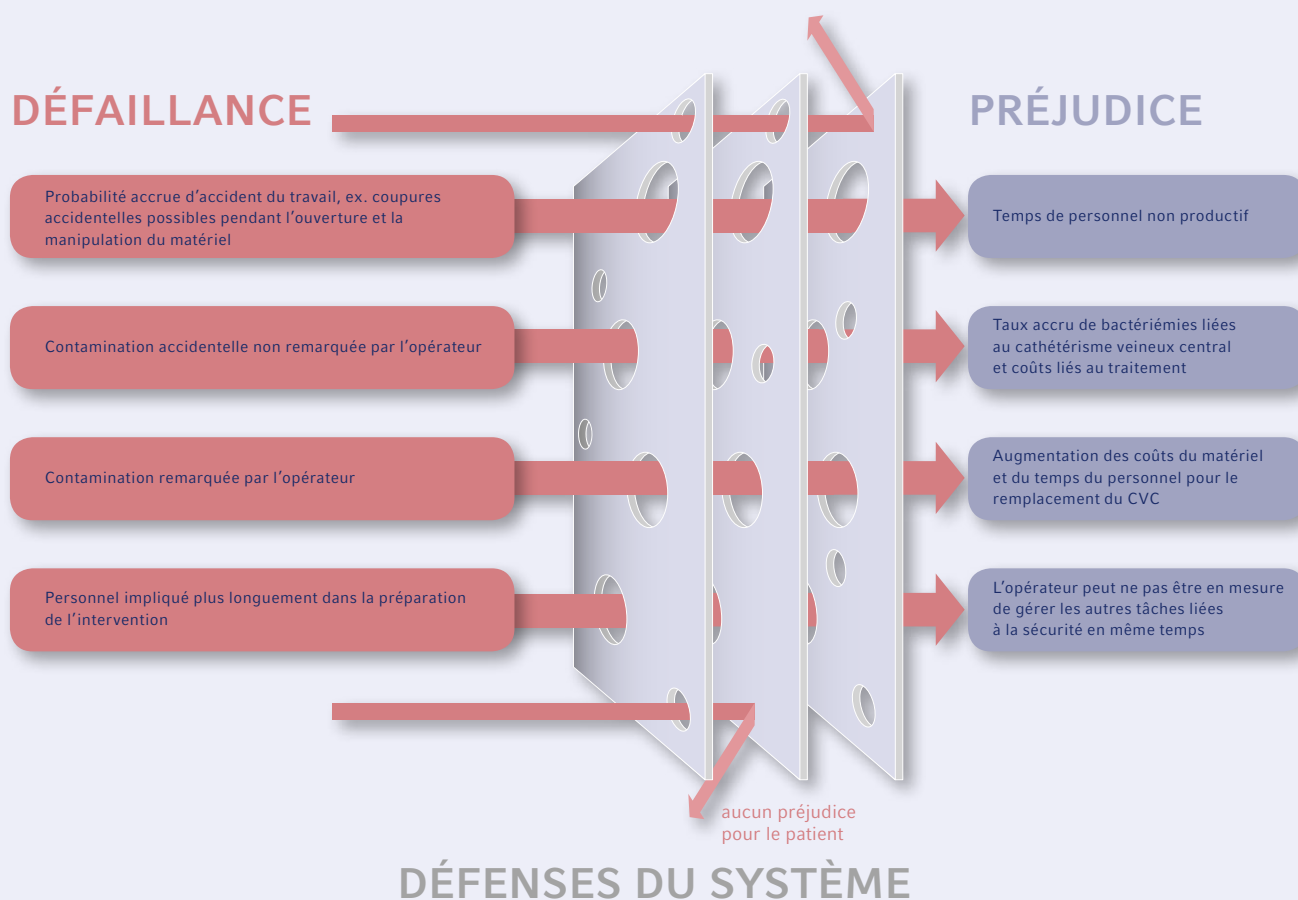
DÉFAILLANCE

PRÉJUDICE

Probabilité accrue d’accident du travail, ex. coupures accidentelles possibles pendant l’ouverture et la manipulation du matériel

Temps de personnel non productif

Contamination accidentelle non remarquée par l’opérateur

Taux accru de bactériémies liées au cathétérisme veineux central et coûts liés au traitement

Contamination remarquée par l’opérateur

Augmentation des coûts du matériel et du temps du personnel pour le remplacement du CVC

Personnel impliqué plus longuement dans la préparation de l’intervention

L’opérateur peut ne pas être en mesure de gérer les autres tâches liées à la sécurité en même temps

aucun préjudice pour le patient

DÉFENSES DU SYSTÈME